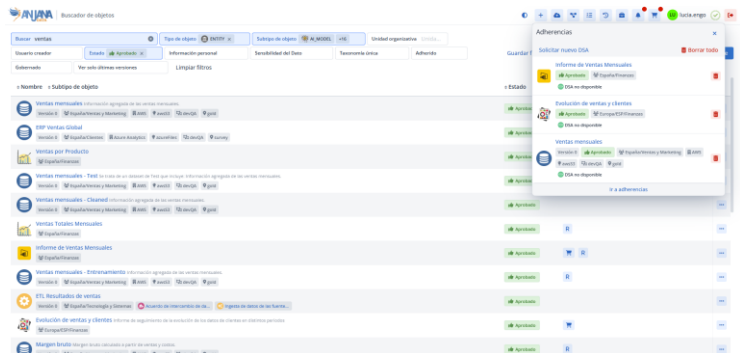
ANJANA Buscador de objetos

lucia.engo

Buscar ventas | Tipo de objeto ENTITY | Subtipo de objeto AI_MODEL +16 | Unidad organizativa

Usuario creador | Estado Aprobado | Información personal | Sensibilidad del Dato | Taxonomía única | Adherido | Guardar

Gobernado | Ver solo últimas versiones | Limpiar filtros

Nombre | Subtipo de objeto | Estado

Ventas mensuales Información agregada de las ventas mensuales.
Versión 4 | España/Ventas y Marketing | ANY | eastUS | devQA | gold
Aprobado

ERP Ventas Global
Versión 3 | España/Clientes | Azure Analytics | datasetFiles | devQA | survey
Aprobado

Ventas por Producto
España/Finanzas
Aprobado

Ventas mensuales - Test Se trata de un dataset de Test que incluye información agregada de las ventas mensuales.
Versión 4 | España/Ventas y Marketing | ANY | eastUS | devQA | gold
Aprobado

Ventas mensuales - Cleaned Información agregada de las ventas mensuales.
Versión 4 | España/Ventas y Marketing | ANY | eastUS | devQA | gold
Aprobado

Ventas Totales Mensuales
España/Finanzas
Aprobado

Informe de Ventas Mensuales
España/Finanzas
Aprobado

Ventas mensuales - Entrenamiento Información agregada de las ventas mensuales.
Versión 4 | España/Ventas y Marketing | ANY | eastUS | devQA | gold
Aprobado

ETL Resultados de ventas
Versión 8 | España/Tecnología y Sistemas | Acuerdo de intercambio de da... | Ingesta de datos de las fuente...
Aprobado

Evolución de ventas y clientes Informe de seguimiento de la evolución de los datos de clientes en distintos periodos
Europe/ESP/Finanzas
Aprobado

Margen bruto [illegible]
Aprobado

Adherencias
Solicitar nuevo DSA | Borrar todo

Informe de Ventas Mensuales
Aprobado | España/Finanzas
DSA no disponible

Evolución de ventas y clientes
Aprobado | Europe/ESP/Finanzas
DSA no disponible

Ventas mensuales
Versión 4 | Aprobado | España/Ventas y Marketing | ANY | eastUS | devQA | gold
DSA no disponible

Ir a adherencias